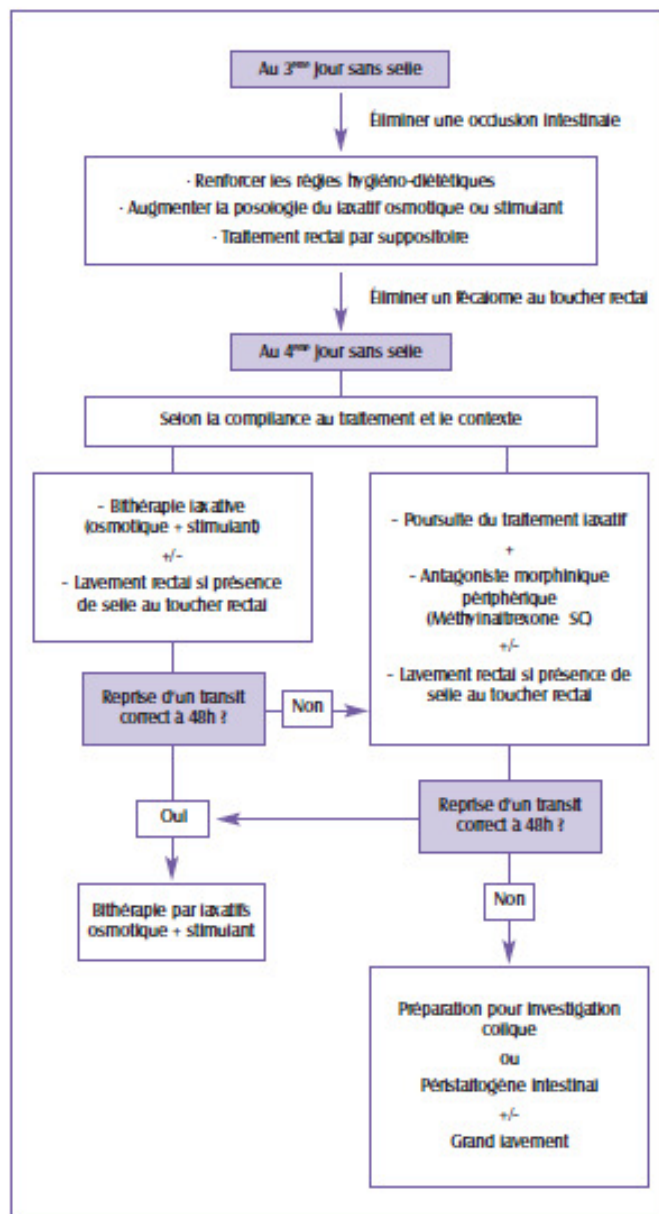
Au 3$^{ème}$ jour sans selle

Éliminer une occlusion intestinale

- Renforcer les règles hygiéno-diététiques
- Augmenter la posologie du laxatif osmotique ou stimulant
- Traitement rectal par suppositoire

Éliminer un fécalome au toucher rectal

Au 4$^{ème}$ jour sans selle

Selon la compliance au traitement et le contexte

- Bithérapie laxative (osmotique + stimulant)
+/-
- Lavement rectal si présence de selle au toucher rectal

Reprise d'un transit correct à 48h ?

Non

- Poursuite du traitement laxatif
+
- Antagoniste morphinique périphérique (Méthylnaltrexone SC)
+/-
- Lavement rectal si présence de selle au toucher rectal

Oui

Reprise d'un transit correct à 48h ?

Bithérapie par laxatifs osmotique + stimulant

Non

Préparation pour investigation colique
ou
Péristaltogène intestinal
+/-
Grand lavement